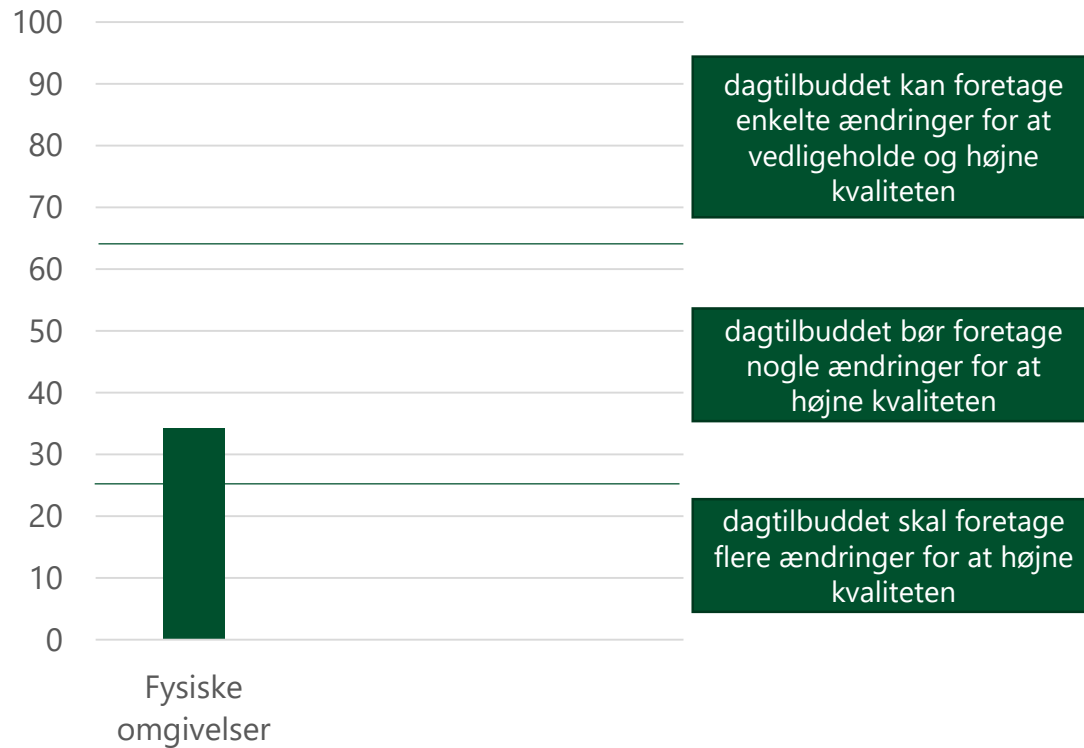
100
90
80
70
60
50
40
30
20
10
0

Fysiske omgivelser

dagtilbuddet kan foretage enkelte ændringer for at vedligeholde og højne kvaliteten

dagtilbuddet bør foretage nogle ændringer for at højne kvaliteten

dagtilbuddet skal foretage flere ændringer for at højne kvaliteten